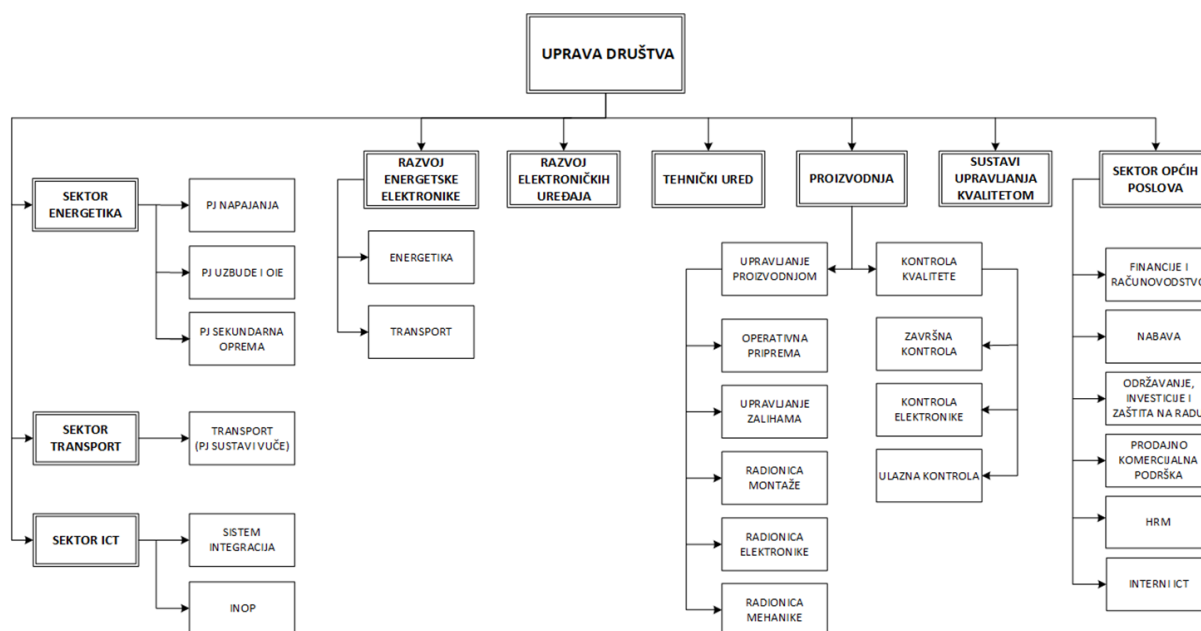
UPRAVA DRUŠTVA

SEKTOR ENERGETIKA

PJ NAPAJANJA

PJ UZBUDE I OIE

PJ SEKUNDARNA OPREMA

SEKTOR TRANSPORT

TRANSPORT (PJ SUSTAVI VUČE)

SEKTOR ICT

SISTEM INTEGRACIJA

INOP

RAZVOJ ENERGETSKE ELEKTRONIKE

ENERGETIKA

TRANSPORT

RAZVOJ ELEKTRONIČKIH UREĐAJA

TEHNIČKI URED

PROIZVODNJA

UPRAVLJANJE PROIZVODNJOM

OPERATIVNA PRIPREMA

UPRAVLJANJE ZALIHAMA

RADIONICA MONTAŽE

RADIONICA ELEKTRONIKE

RADIONICA MEHANIKE

KONTROLA KVALITETE

ZAVRŠNA KONTROLA

KONTROLA ELEKTRONIKE

ULAZNA KONTROLA

SUSTAVI UPRAVLJANJA KVALITETOM

SEKTOR OPĆIH POSLOVA

FINANCIJE I RAČUNOVODSTVO

NABAVA

ODRŽAVANJE, INVESTICIJE I ZAŠTITA NA RADU

PRODAJNO KOMERCIJALNA PODRŠKA

HRM

INTERNI ICT